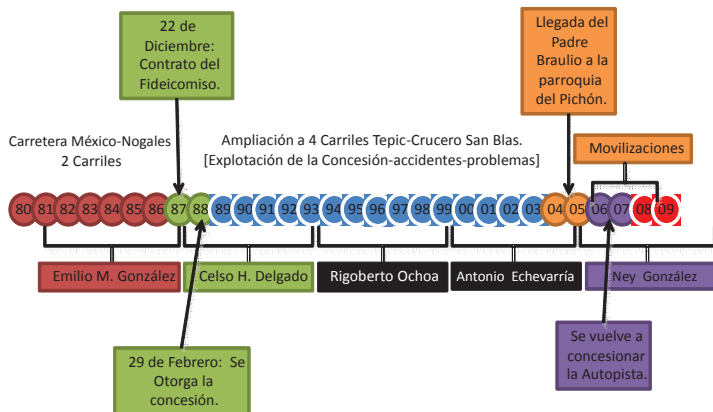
22 de Diciembre: Contrato del Fideicomiso.

Llegada del Padre Braulio a la parroquia del Pichón.

Carretera México-Nogales 2 Carriles

Ampliación a 4 Carriles Tepic-Crucero San Blas. [Explotación de la Concesión-accidentes-problemas]

Movilizaciones

80 81 82 83 84 85 86 87 88 89 90 91 92 93 94 95 96 97 98 99 00 01 02 03 04 05 06 07 08 09

Emilio M. González

Celso H. Delgado

Rigoberto Ochoa

Antonio Echevarría

Ney González

29 de Febrero: Se Otorga la concesión.

Se vuelve a concesionar la Autopista.